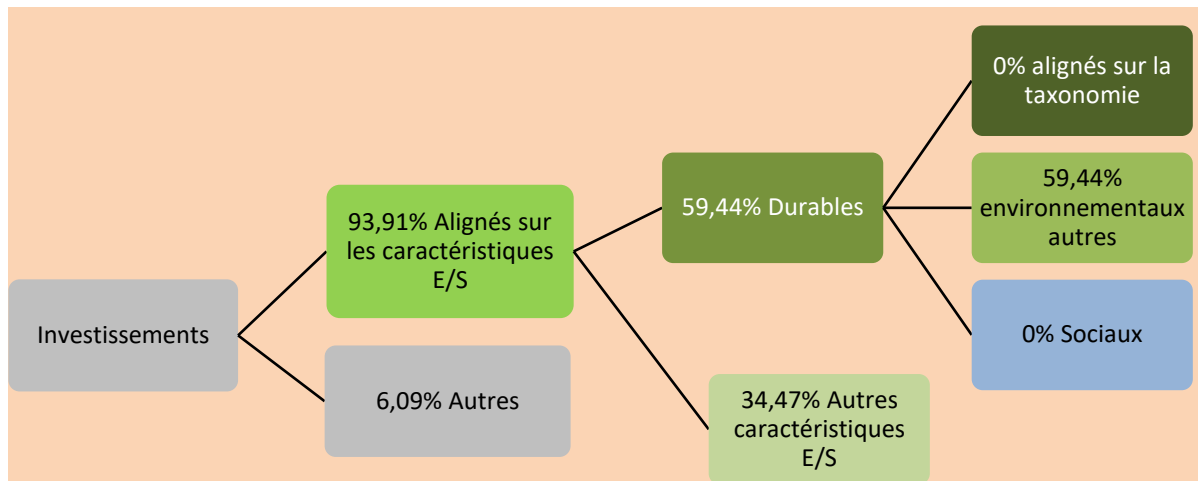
Investissements

93,91% Alignés sur les caractéristiques E/S

6,09% Autres

59,44% Durables

34,47% Autres caractéristiques E/S

0% alignés sur la taxonomie

59,44% environnementaux autres

0% Sociaux